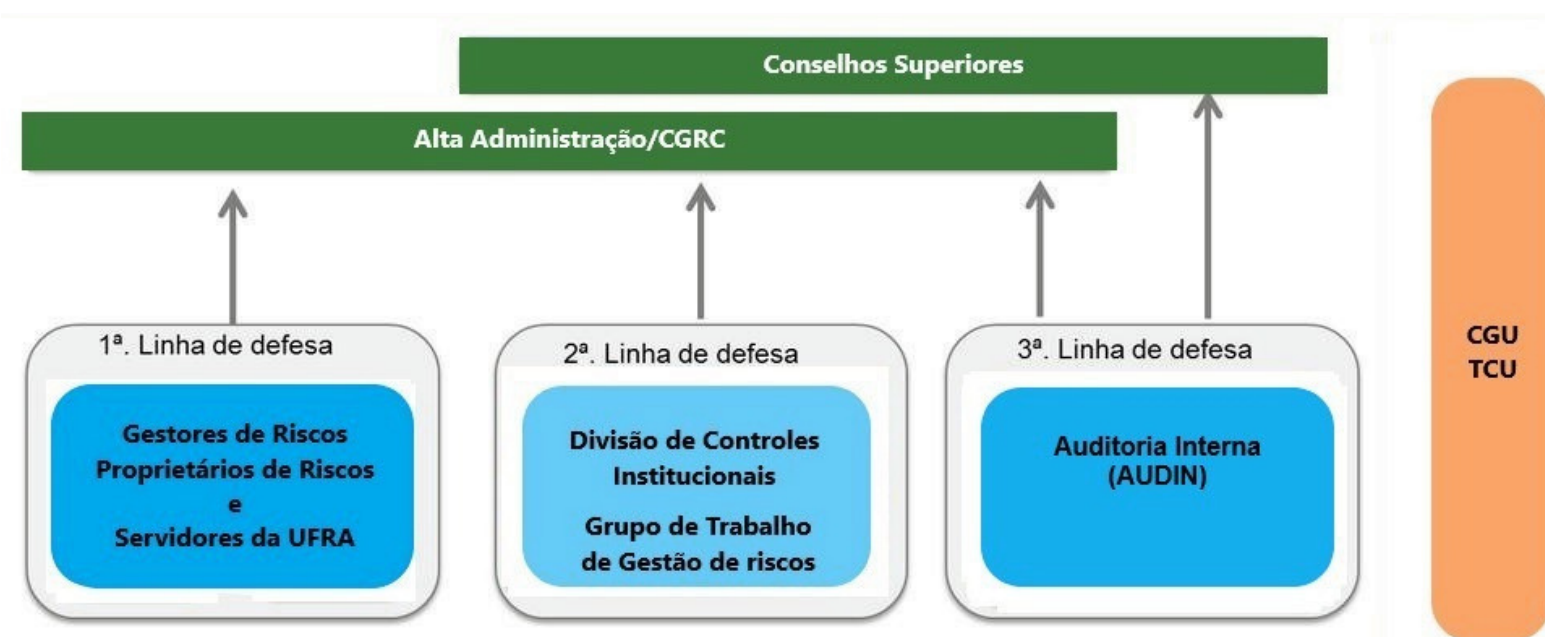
Conselhos Superiores

Alta Administração/CGRC

1ª. Linha de defesa

Gestores de Riscos
Proprietários de Riscos
e
Servidores da UFRA

2ª. Linha de defesa

Divisão de Controles Institucionais

Grupo de Trabalho de Gestão de riscos

3ª. Linha de defesa

Auditoria Interna (AUDIN)

CGU
TCU